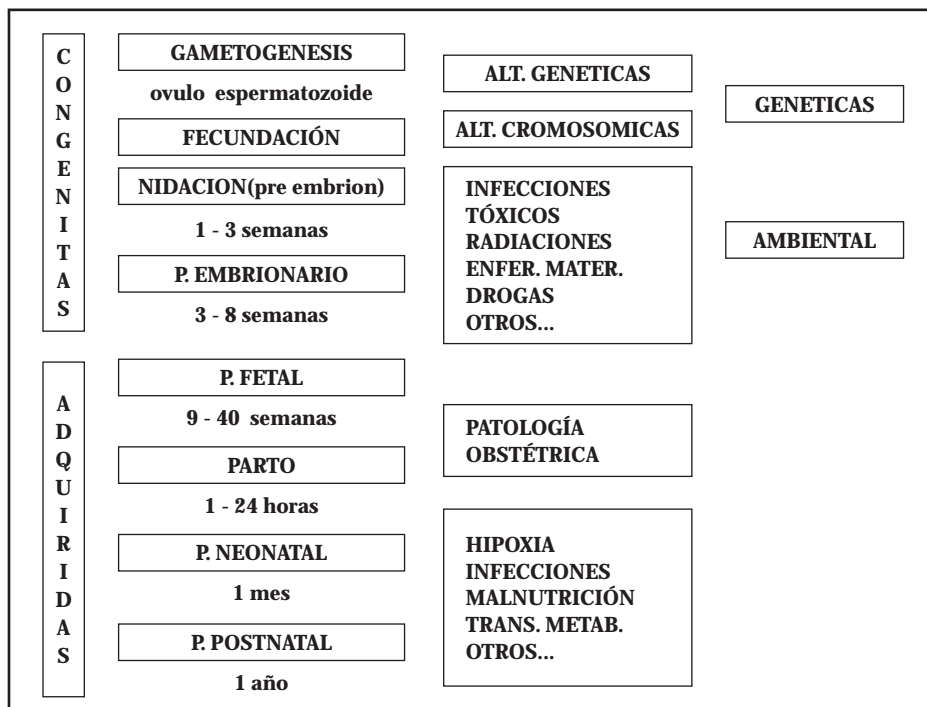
CONGENITAS

GAMETOGENESIS

ovulo espermatozoide

FECUNDACIÓN

NIDACION(pre embrion)

1 - 3 semanas

P. EMBRIONARIO

3 - 8 semanas

ALT. GENETICAS

ALT. CROMOSOMICAS

INFECCIONES
TÓXICOS
RADIACIONES
ENFER. MATER.
DROGAS
OTROS...

GENETICAS

AMBIENTAL

ADQUIRIDAS

P. FETAL

9 - 40 semanas

PARTO

1 - 24 horas

P. NEONATAL

1 mes

P. POSTNATAL

1 año

PATOLOGÍA
OBSTÉTRICA

HIPOXIA
INFECCIONES
MALNUTRICIÓN
TRANS. METAB.
OTROS...